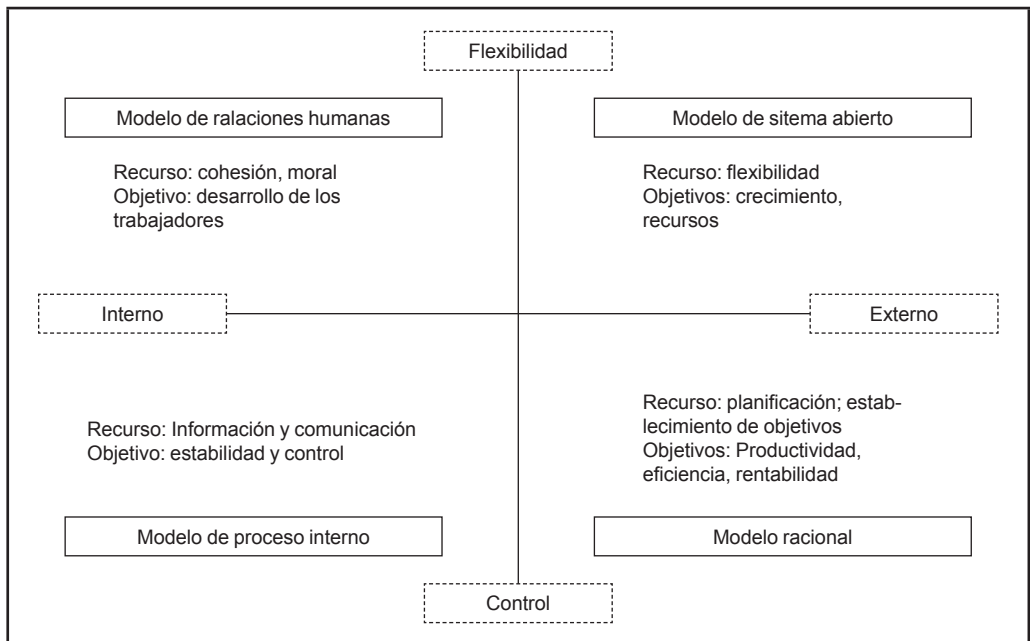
Flexibilidad

Modelo de ralaciones humanas

Recurso: cohesión, moral
Objetivo: desarrollo de los trabajadores

Modelo de sitema abierto

Recurso: flexibilidad
Objetivos: crecimiento, recursos

Interno

Externo

Recurso: Información y comunicación
Objetivo: estabilidad y control

Recurso: planificación; establecimiento de objetivos
Objetivos: Productividad, eficiencia, rentabilidad

Modelo de proceso interno

Modelo racional

Control